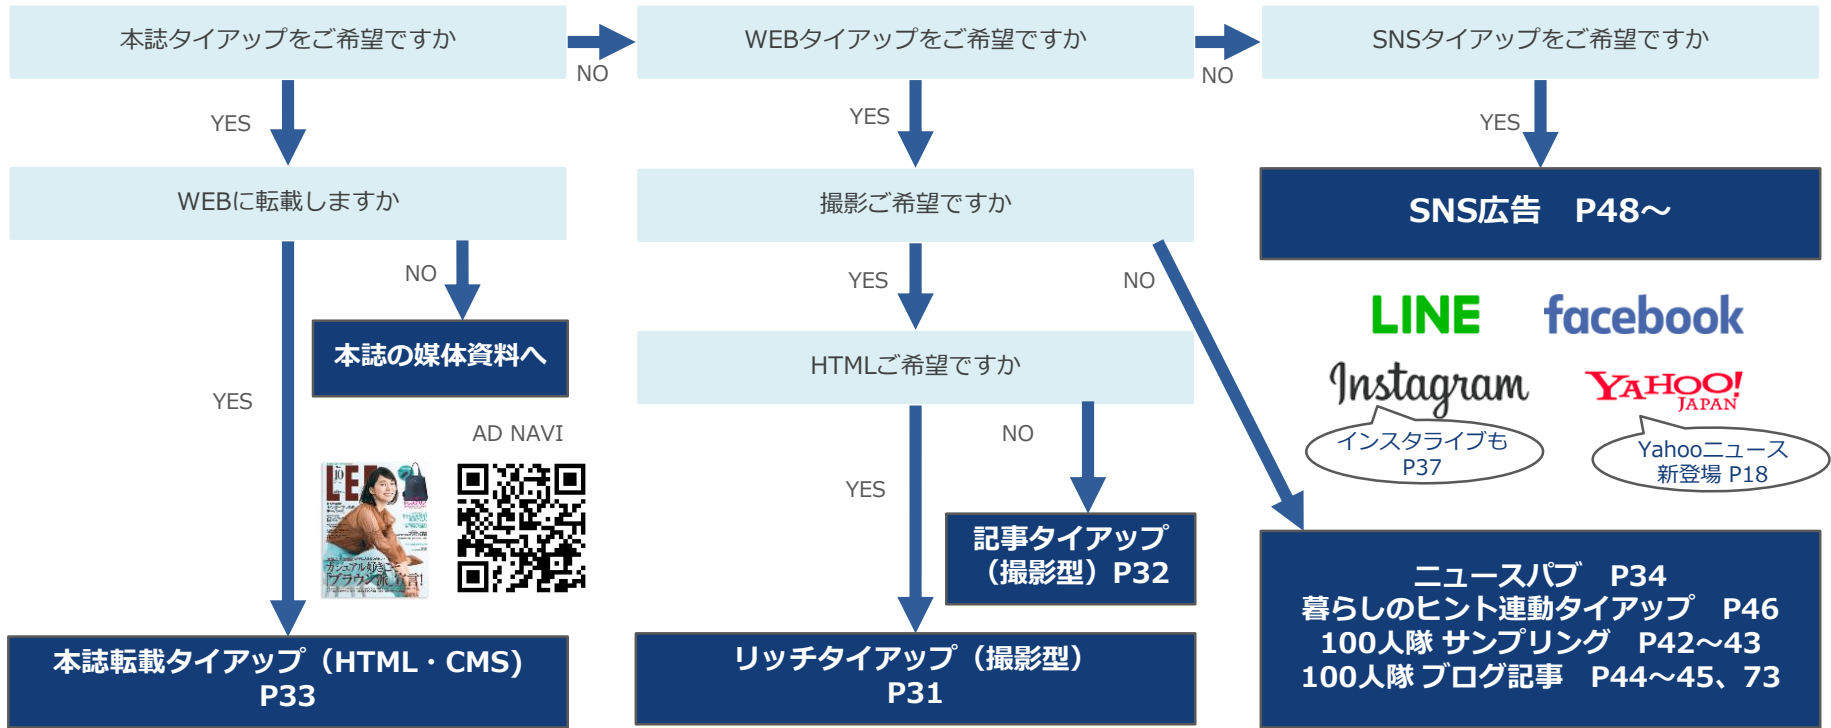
本誌タイアップをご希望ですか

NO

WEBタイアップをご希望ですか

NO

SNSタイアップをご希望ですか

YES

WEBに転載しますか

YES

撮影ご希望ですか

YES

SNS広告　P48～

NO

本誌の媒体資料へ

YES

NO

LINE

facebook

HTMLご希望ですか

Instagram

YAHOO! JAPAN

インスタライブも P37

Yahooニュース 新登場 P18

YES

AD NAVI

NO

YES

記事タイアップ（撮影型）P32

ニュースパブ　P34
暮らしのヒント連動タイアップ　P46
100人隊 サンプリング　P42～43
100人隊 ブログ記事　P44～45、73

本誌転載タイアップ（HTML・CMS）P33

リッチタイアップ（撮影型）P31